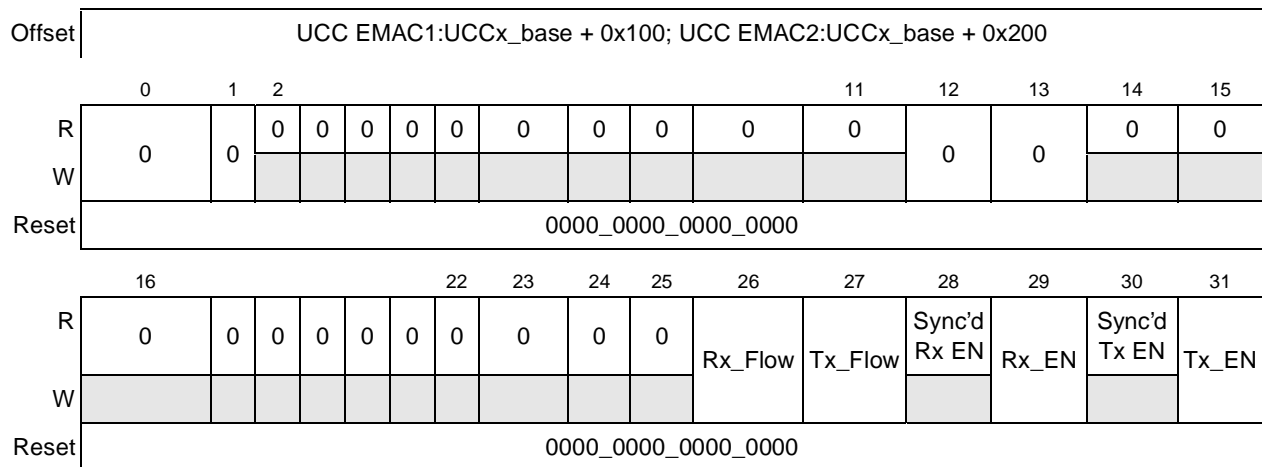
| Offset | UCC EMAC1:UCCx_base + 0x100; UCC EMAC2:UCCx_base + 0x200 |
|---|---|

| | 0 | 1 | 2 | | | | | | | | 11 | 12 | 13 | 14 | 15 |
|---|---|---|---|---|---|---|---|---|---|---|---|---|---|---|---|
| R | 0 | 0 | 0 | 0 | 0 | 0 | 0 | 0 | 0 | 0 | 0 | 0 | 0 | 0 | 0 |
| W | | | | | | | | | | | | | | | |
| Reset | 0000_0000_0000_0000 | | | | | | | | | | | | | | |

| | 16 | | | | | | 22 | 23 | 24 | 25 | 26 | 27 | 28 | 29 | 30 | 31 |
|---|---|---|---|---|---|---|---|---|---|---|---|---|---|---|---|---|
| R | 0 | 0 | 0 | 0 | 0 | 0 | 0 | 0 | 0 | 0 | Rx_Flow | Tx_Flow | Sync'd Rx EN | Rx_EN | Sync'd Tx EN | Tx_EN |
| W | | | | | | | | | | | | | | | | |
| Reset | 0000_0000_0000_0000 | | | | | | | | | | | | | | | |